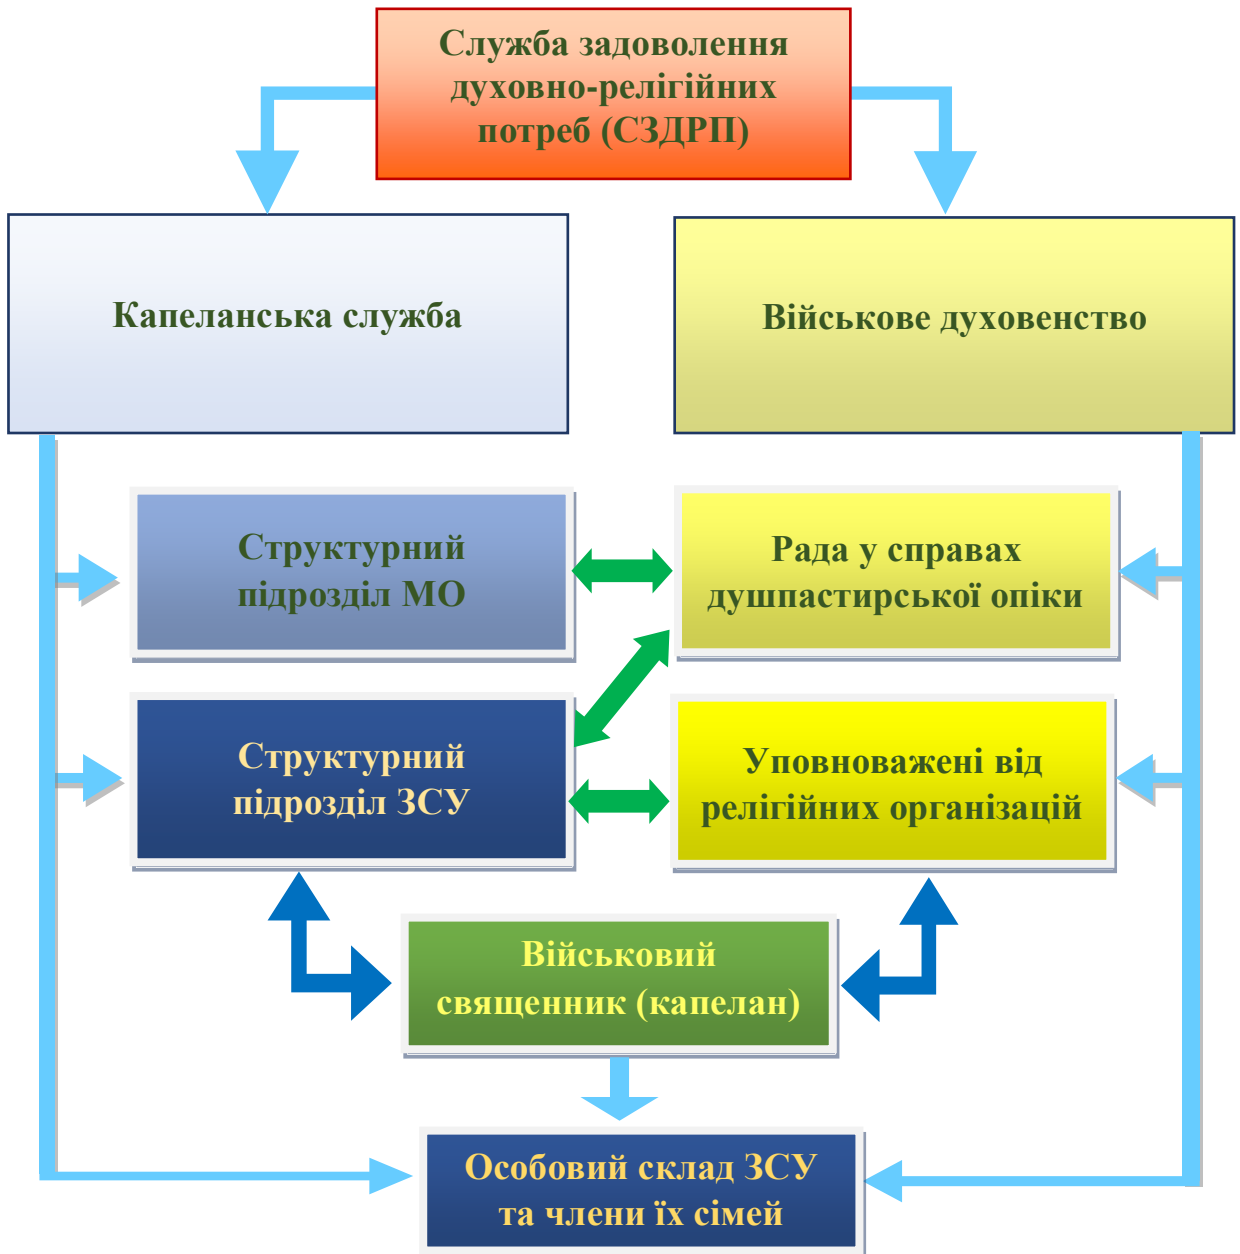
Служба задоволення духовно-релігійних потреб (СЗДРП)

Капеланська служба

Військове духовенство

Структурний підрозділ МО

Рада у справах душпастирської опіки

Структурний підрозділ ЗСУ

Уповноважені від релігійних організацій

Військовий священник (капелан)

Особовий склад ЗСУ та члени їх сімей